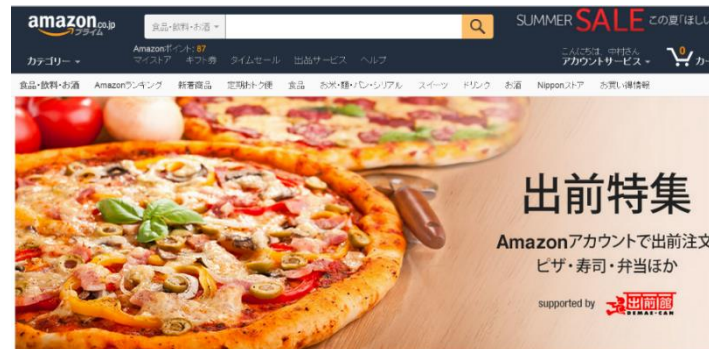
amazon.co.jp プライム

食品・飲料・お酒

SUMMER SALE この夏「ほしい

カテゴリー

Amazonポイント: 87
マイストア ギフト券 タイムセール 出品サービス ヘルプ

こんにちは、中村さん
アカウントサービス

0
カート

食品・飲料・お酒 Amazonランキング 新着商品 定期おトク便 食品 お米・麺・パン・シリアル スイーツ ドリンク お酒 Nipponストア お買い得情報

出前特集

Amazonアカウントで出前注文

ピザ・寿司・弁当ほか

supported by 出前館 DEMAE-CAN